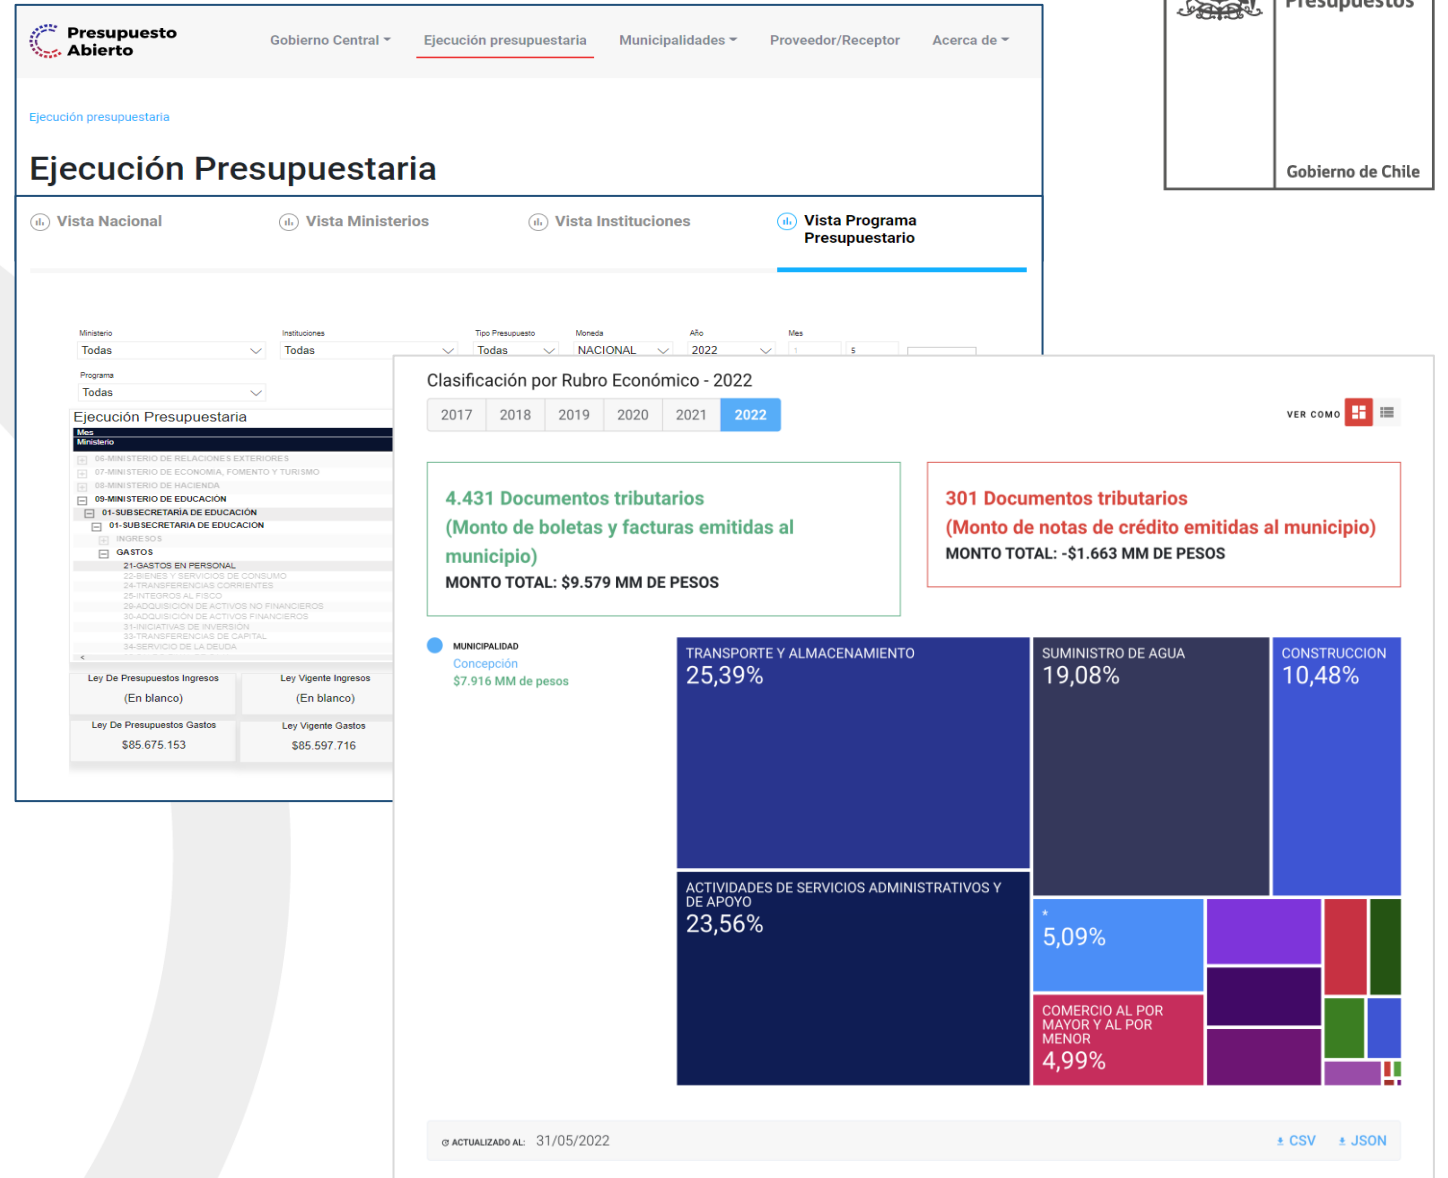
Presupuestos

Gobierno de Chile

Presupuesto Abierto

Gobierno Central Ejecución presupuestaria Municipalidades Proveedor/Receptor Acerca de

Ejecución presupuestaria

Ejecución Presupuestaria

Vista Nacional Vista Ministerios Vista Instituciones Vista Programa Presupuestario

Ministerio
Todas
Instituciones
Todas
Tipo Presupuesto
Todas
Moneda
NACIONAL
Año
2022
Mes
1
5
Programa
Todas

Ejecución Presupuestaria
Mes
Ministerio
06-MINISTERIO DE RELACIONES EXTERIORES
07-MINISTERIO DE ECONOMIA, FOMENTO Y TURISMO
08-MINISTERIO DE HACIENDA
09-MINISTERIO DE EDUCACIÓN
01-SUBSECRETARÍA DE EDUCACIÓN
01-SUBSECRETARIA DE EDUCACION
INGRESOS
GASTOS
21-GASTOS EN PERSONAL
22-BIENES Y SERVICIOS DE CONSUMO
24-TRANSFERENCIAS CORRIENTES
25-INTEGROS AL FISCO
29-ADQUISICION DE ACTIVOS NO FINANCIEROS
30-ADQUISICION DE ACTIVOS FINANCIEROS
31-INICIATIVAS DE INVERSION
33-TRANSFERENCIAS DE CAPITAL
34-SERVICIO DE LA DEUDA

| Ley De Presupuestos Ingresos | Ley Vigente Ingresos |
|---|---|
| (En blanco) | (En blanco) |
| Ley De Presupuestos Gastos | Ley Vigente Gastos |
| $85.675.153 | $85.597.716 |

Clasificación por Rubro Económico - 2022

2017 2018 2019 2020 2021 2022

VER COMO

4.431 Documentos tributarios
(Monto de boletas y facturas emitidas al municipio)
MONTO TOTAL: $9.579 MM DE PESOS

301 Documentos tributarios
(Monto de notas de crédito emitidas al municipio)
MONTO TOTAL: -$1.663 MM DE PESOS

MUNICIPALIDAD
Concepción
$7.916 MM de pesos

TRANSPORTE Y ALMACENAMIENTO
25,39%
SUMINISTRO DE AGUA
19,08%
CONSTRUCCION
10,48%
ACTIVIDADES DE SERVICIOS ADMINISTRATIVOS Y DE APOYO
23,56%
*
5,09%
COMERCIO AL POR MAYOR Y AL POR MENOR
4,99%

ACTUALIZADO AL: 31/05/2022
CSV JSON